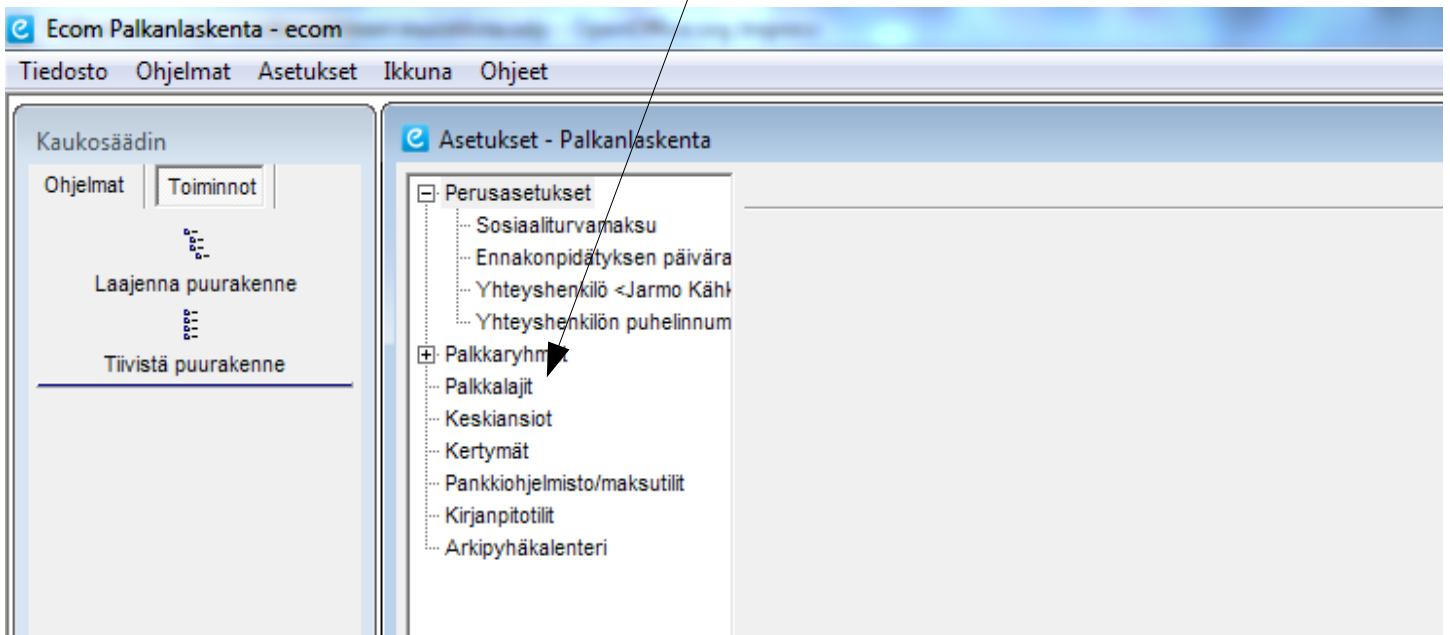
Ecom Palkanlaskenta - ecom

Tiedosto Ohjelmat Asetukset Ikkuna Ohjeet

Kaukosäädin

Ohjelmat Toiminnot

Laajenna puurakenne

Tiivistä puurakenne

Asetukset - Palkanlaskenta

Perusasetukset
Sosiaaliturvamaksu
Ennakonpidätyksen päivära
Yhteyshenkilö <Jarmo Kähk
Yhteyshenkilön puhelinnum
Palkkaryhmät
Palkkalajit
Keskiansiot
Kertymät
Pankkiohjelmisto/maksutilit
Kirjanpitotilit
Arkipyhäkalenteri